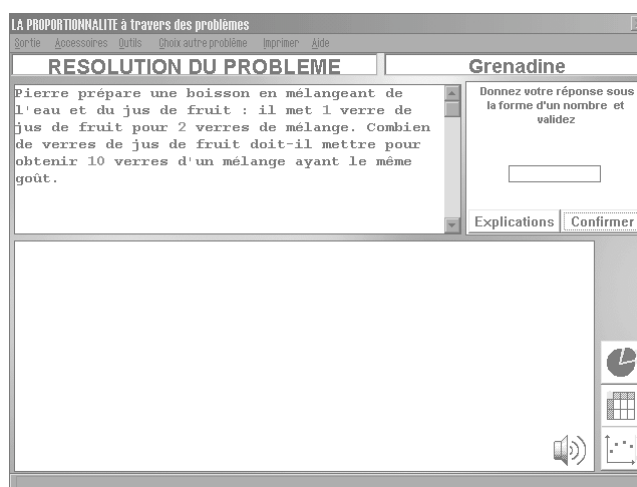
LA PROPORTIONNALITE à travers des problèmes

Sortie Accessoires Outils Choix autre problème Imprimer Aide

RESOLUTION DU PROBLEME

Grenadine

Pierre prépare une boisson en mélangeant de l'eau et du jus de fruit : il met 1 verre de jus de fruit pour 2 verres de mélange. Combien de verres de jus de fruit doit-il mettre pour obtenir 10 verres d'un mélange ayant le même goût.

Donnez votre réponse sous la forme d'un nombre et validez

Explications

Confirmer